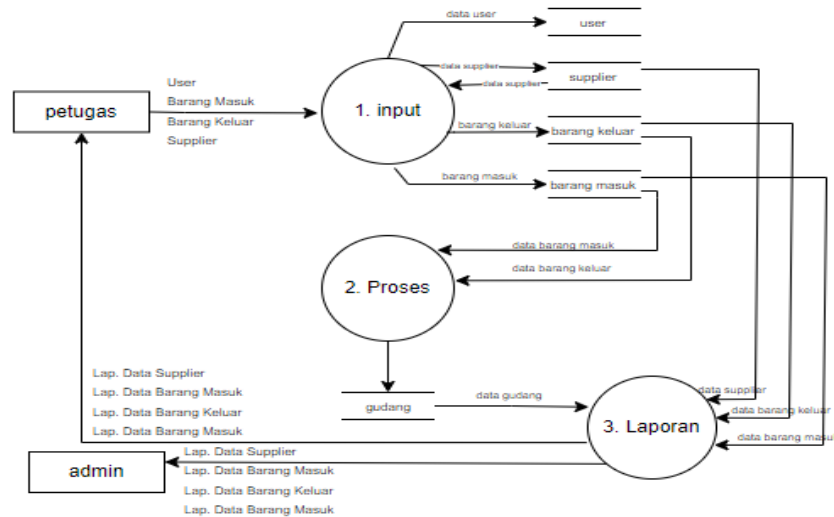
petugas

User
Barang Masuk
Barang Keluar
Supplier

1. input

data user
user

data supplier
supplier
data supplier

barang keluar
barang keluar

barang masuk
barang masuk

data barang masuk
data barang keluar

2. Proses

gudang
data gudang

3. Laporan

data supplier
data barang keluar
data barang masu

Lap. Data Supplier
Lap. Data Barang Masuk
Lap. Data Barang Keluar
Lap. Data Barang Masuk

admin

Lap. Data Supplier
Lap. Data Barang Masuk
Lap. Data Barang Keluar
Lap. Data Barang Masuk